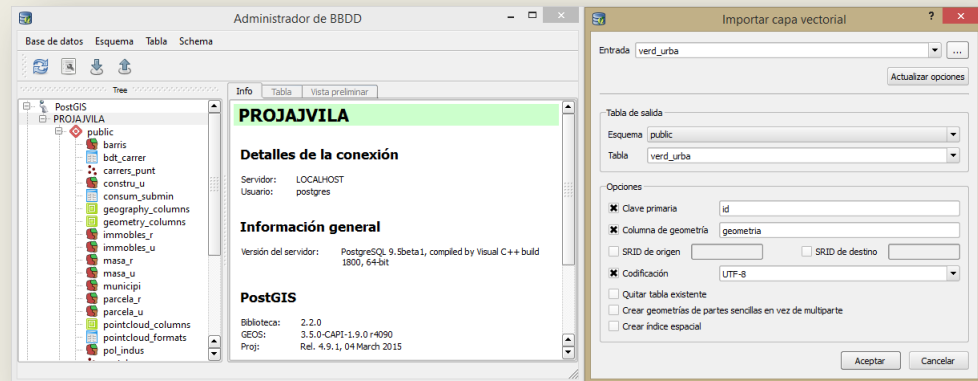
Administrador de BBDD

Base de datos Esquema Tabla Schema

Tree

PostGIS
PROJAJVILA
public
barris
bdt_carrer
carrers_punt
constru_u
consum_submin
geography_columns
geometry_columns
immobles_r
immobles_u
masa_r
masa_u
municipi
parcela_r
parcela_u
pointcloud_columns
pointcloud_formats
pol_indus

Info Tabla Vista preliminar

PROJAJVILA

Detalles de la conexión

Servidor: LOCALHOST
Usuario: postgres

Información general

Versión del servidor: PostgreSQL 9.5beta1, compiled by Visual C++ build 1800, 64-bit

PostGIS

Biblioteca: 2.2.0
GEOS: 3.5.0-CAPI-1.9.0 r4090
Proj: Rel. 4.9.1, 04 March 2015

Importar capa vectorial

?

Entrada verd_urba ...

Actualizar opciones

Tabla de salida

Esquema public
Tabla verd_urba

Opciones

Clave primaria id
Columna de geometría geometria
SRID de origen
SRID de destino
Codificación UTF-8
Quitar tabla existente
Crear geometrías de partes sencillas en vez de multiparte
Crear índice espacial

Aceptar Cancelar